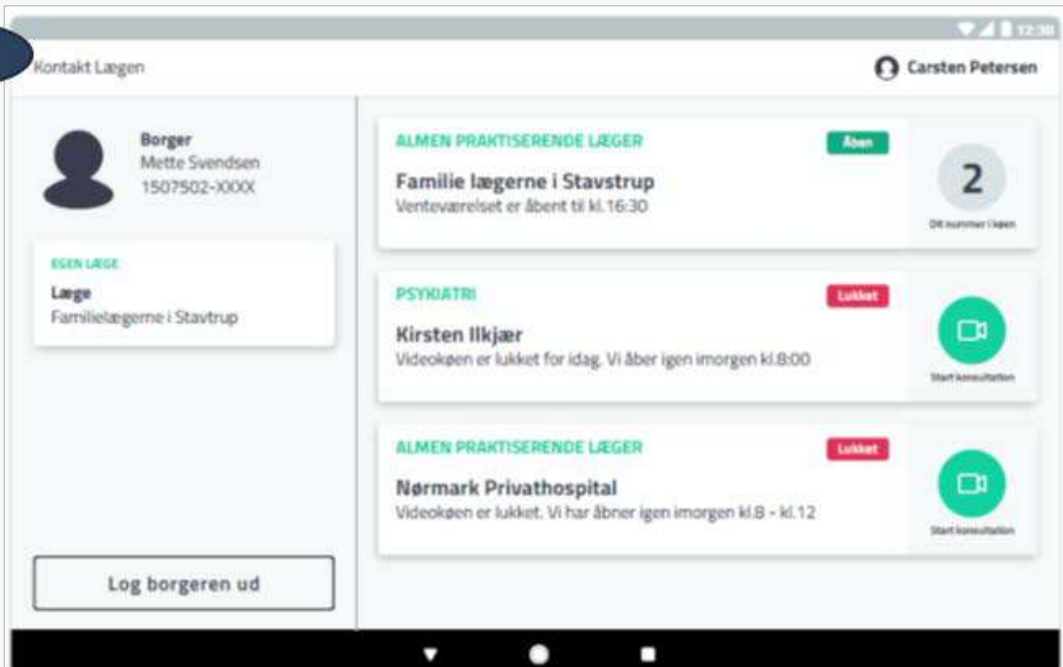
12:30

Kontakt Lægen

Carsten Petersen

Borger
Mette Svendsen
1507502-XXXX

EGEN LÆGE
Læge
Familielægerne i Stavtrup

Log borgeren ud

ALMEN PRAKTISERENDE LÆGER
Åben
Familie lægerne i Stavstrup
Venteværelset er åbent til kl.16:30

2
Dit nummer i køen

PSYKIATRI
Lukket
Kirsten Ilkjær
Videokøen er lukket for idag. Vi åber igen imorgen kl.8:00

Start konsultation

ALMEN PRAKTISERENDE LÆGER
Lukket
Nørmark Privathospital
Videokøen er lukket. Vi har åbner igen imorgen kl.8 - kl.12

Start konsultation